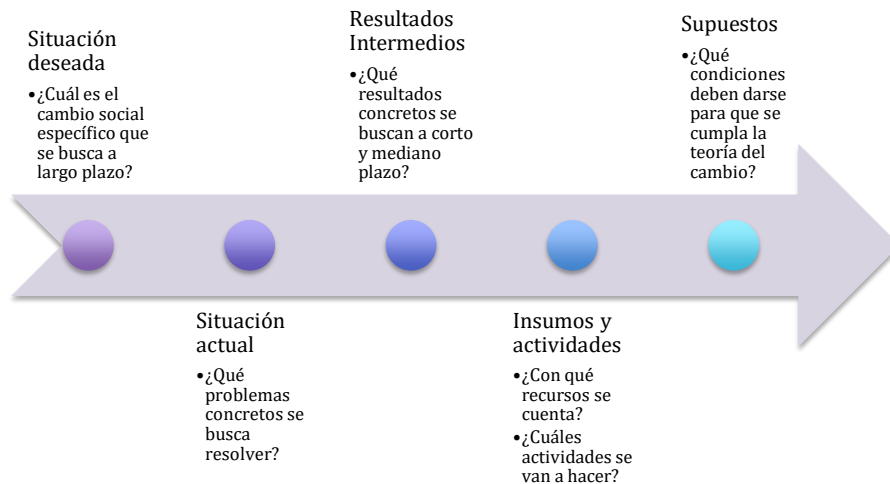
Situación deseada

•¿Cuál es el cambio social específico que se busca a largo plazo?

Situación actual

•¿Qué problemas concretos se busca resolver?

Resultados Intermedios

•¿Qué resultados concretos se buscan a corto y mediano plazo?

Insumos y actividades

•¿Con qué recursos se cuenta?

•¿Cuáles actividades se van a hacer?

Supuestos

•¿Qué condiciones deben darse para que se cumpla la teoría del cambio?